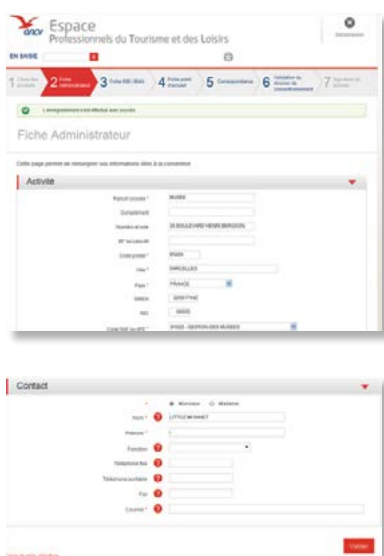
ancv Espace
Professionnels du Tourisme et des Loisirs

Déconnexion

EN SAISIE

1 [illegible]
2 Fiche Administrateur
3 Fiche RIB / IBAN
4 Fiche point d'accueil
5 Correspondance
6 Validation du dossier de conventionnement
7 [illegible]

L'enregistrement a été effectué avec succès

Fiche Administrateur

Cette page permet de renseigner vos informations liées à la convention

Activité

Raison sociale * MUSEE
Complément
Numéro et voie 35 BOULEVARD HENRI BERGSON
N° bis/ter/quater
Code postal * 95200
Ville * SARCELLES
Pays * FRANCE
SIREN 329317442
NIC 00033
Code NAF ou APE * 9102Z - GESTION DES MUSEES

Contact

* Monsieur Madame
Nom * LITTLE MONNET
Prénom *
Fonction
Téléphone fixe
Téléphone portable
Fax
Courriel *

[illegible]

Valider